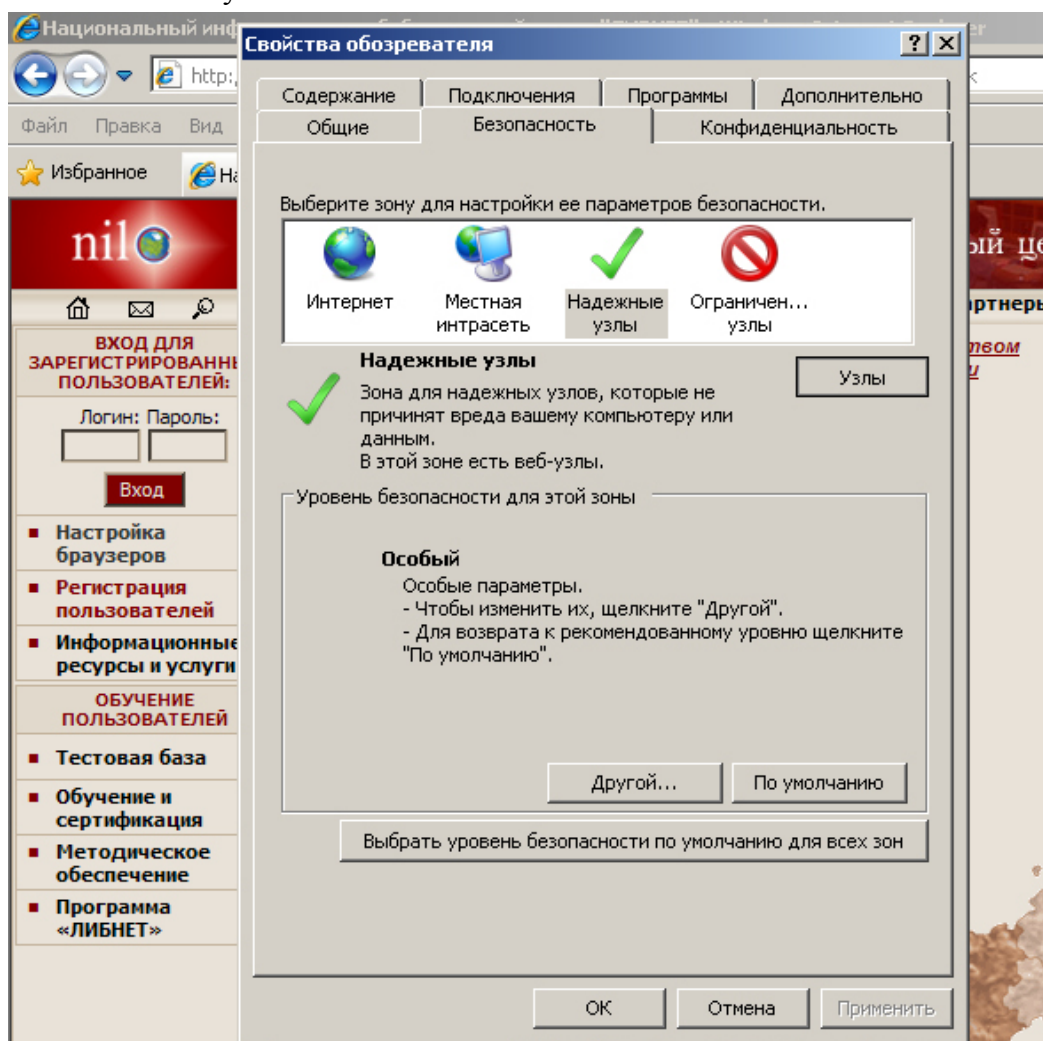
Национальный инф

http:

Файл Правка Вид

Избранное

nil

ВХОД ДЛЯ ЗАРЕГИСТРИРОВАНН ПОЛЬЗОВАТЕЛЕЙ:

Логин: Пароль:

Вход

Настройка браузеров

Регистрация пользователей

Информационные ресурсы и услуги

ОБУЧЕНИЕ ПОЛЬЗОВАТЕЛЕЙ

Тестовая база

Обучение и сертификация

Методическое обеспечение

Программа «ЛИБНЕТ»

ый це

ртнеры

твом

Свойства обозревателя

? X

Содержание | Подключения | Программы | Дополнительно

Общие | Безопасность | Конфиденциальность

Выберите зону для настройки ее параметров безопасности.

Интернет

Местная интрасеть

Надежные узлы

Ограничен... узлы

Надежные узлы

Зона для надежных узлов, которые не причинят вреда вашему компьютеру или данным.
В этой зоне есть веб-узлы.

Узлы

Уровень безопасности для этой зоны

Особый

Особые параметры.
- Чтобы изменить их, щелкните "Другой".
- Для возврата к рекомендованному уровню щелкните "По умолчанию".

Другой...

По умолчанию

Выбрать уровень безопасности по умолчанию для всех зон

ОК

Отмена

Применить